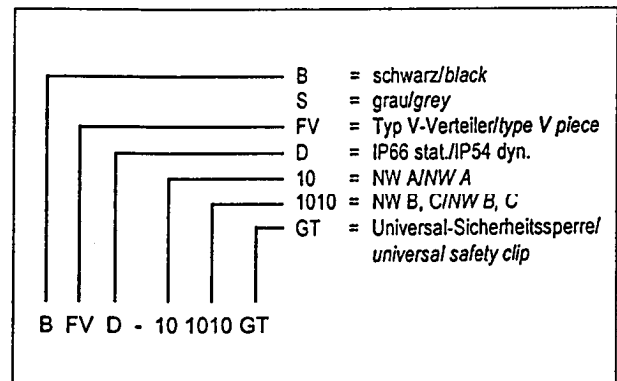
B = schwarz/black
S = grau/grey
FV = Typ V-Verteiler/type V piece
D = IP66 stat./IP54 dyn.
10 = NW A/NW A
1010 = NW B, C/NW B, C
GT = Universal-Sicherheitssperre/universal safety clip

B FV D - 10 1010 GT